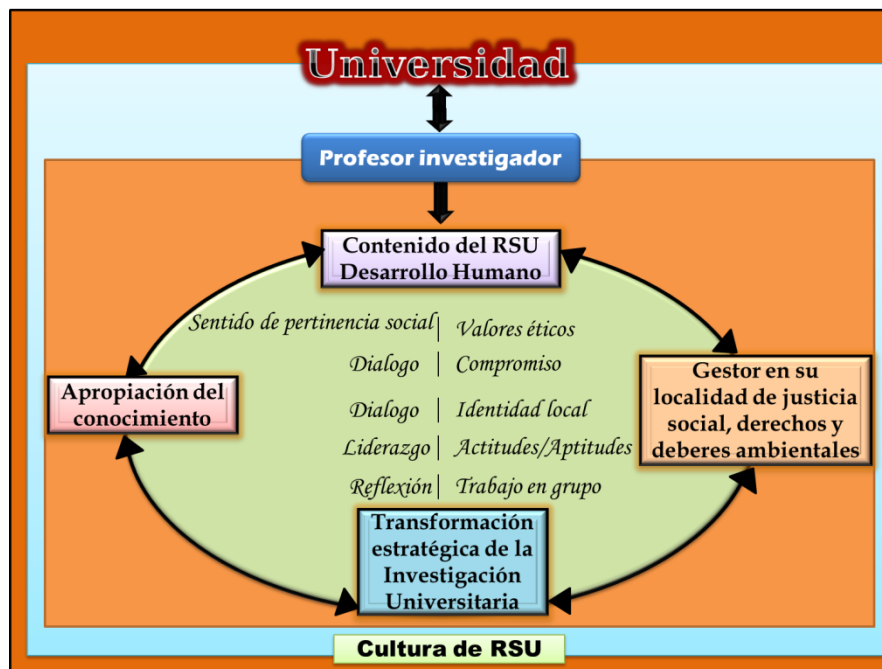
Universidad

Profesor investigador

Contenido del RSU
Desarrollo Humano

Apropiación del conocimiento

Sentido de pertinencia social | Valores éticos
Dialogo | Compromiso
Dialogo | Identidad local
Liderazgo | Actitudes/Aptitudes
Reflexión | Trabajo en grupo

Gestor en su localidad de justicia social, derechos y deberes ambientales

Transformación estratégica de la Investigación Universitaria

Cultura de RSU